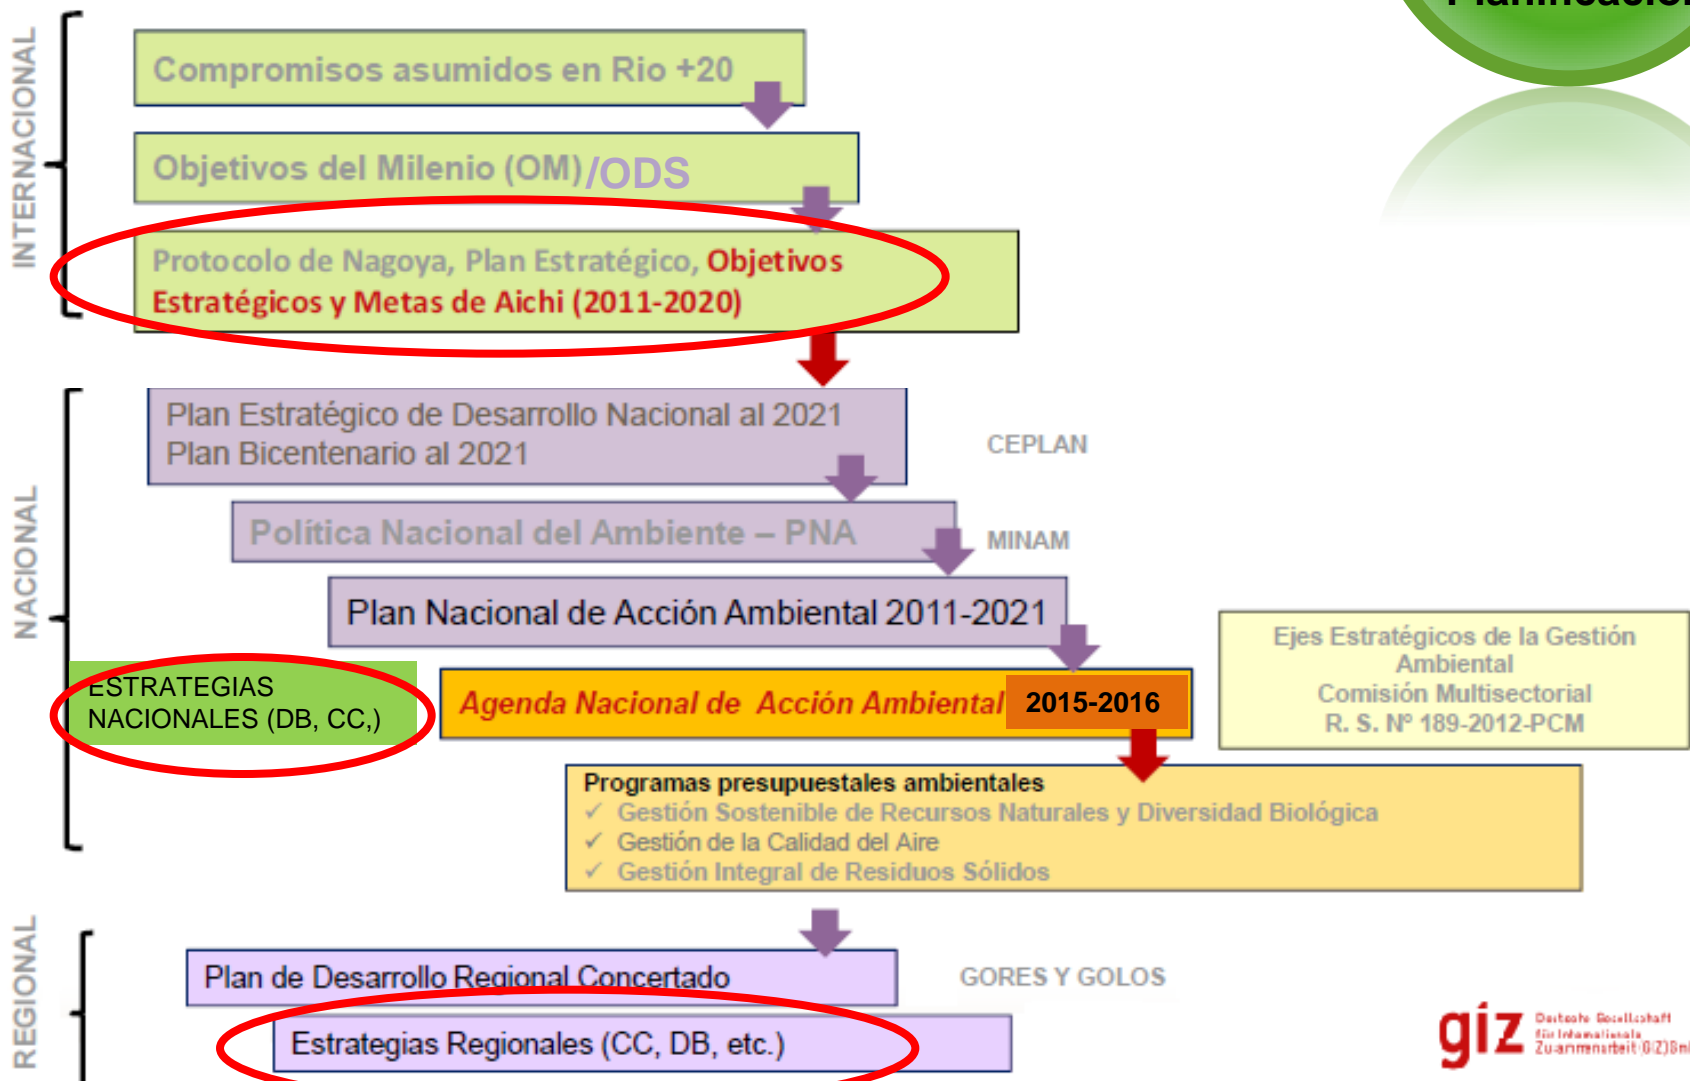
Planificació

INTERNACIONAL

Compromisos asumidos en Rio +20

Objetivos del Milenio (OM)/ODS

Protocolo de Nagoya, Plan Estratégico, Objetivos Estratégicos y Metas de Aichi (2011-2020)

NACIONAL

Plan Estratégico de Desarrollo Nacional al 2021
Plan Bicentenario al 2021

CEPLAN

Política Nacional del Ambiente – PNA

MINAM

Plan Nacional de Acción Ambiental 2011-2021

Ejes Estratégicos de la Gestión Ambiental
Comisión Multisectorial
R. S. Nº 189-2012-PCM

ESTRATEGIAS NACIONALES (DB, CC,)

Agenda Nacional de Acción Ambiental 2015-2016

Programas presupuestales ambientales
✓ Gestión Sostenible de Recursos Naturales y Diversidad Biológica
✓ Gestión de la Calidad del Aire
✓ Gestión Integral de Residuos Sólidos

REGIONAL

Plan de Desarrollo Regional Concertado

GORES Y GOLOS

Estrategias Regionales (CC, DB, etc.)

giz Deutsche Gesellschaft für Internationale Zusammenarbeit (GIZ) Gm